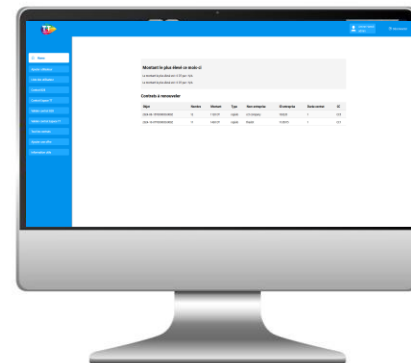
Accueil

Montant le plus élevé ce mois-ci

Contrats à renouveler

| Réf | Nombre | Montant | Type | Nom entreprise | ID entreprise | Statut contrat | ID |
|---|---|---|---|---|---|---|---|
| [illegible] | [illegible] | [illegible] | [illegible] | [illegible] | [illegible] | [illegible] | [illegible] |
| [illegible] | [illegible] | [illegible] | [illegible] | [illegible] | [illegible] | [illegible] | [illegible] |